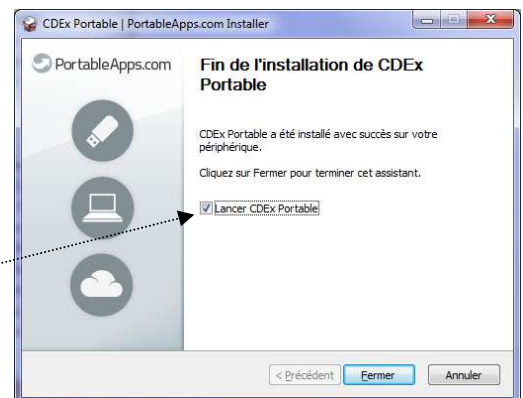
CDEx Portable | PortableApps.com Installer

PortableApps.com

Fin de l'installation de CDEx Portable

CDEx Portable a été installé avec succès sur votre périphérique.

Cliquez sur Fermer pour terminer cet assistant.

Lancer CDEx Portable

< Précédent Fermer Annuler